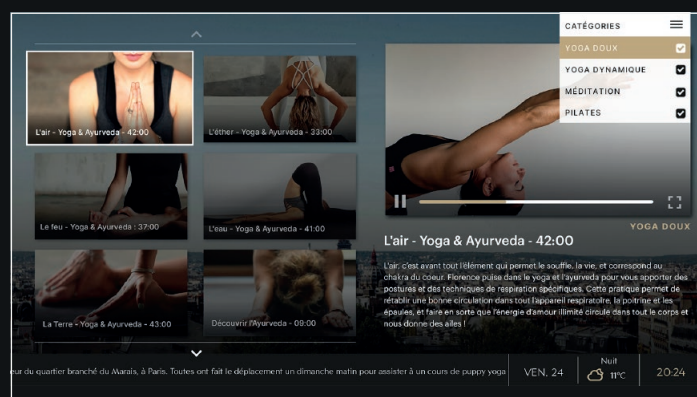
CATÉGORIES

YOGA DOUX

YOGA DYNAMIQUE

MÉDITATION

PILATES

L'air - Yoga & Ayurveda - 42:00

L'éther - Yoga & Ayurveda - 33:00

Le feu - Yoga & Ayurveda : 37:00

L'eau - Yoga & Ayurveda - 41:00

La Terre - Yoga & Ayurveda - 43:00

Découvrir l'Ayurveda - 09:00

YOGA DOUX

L'air - Yoga & Ayurveda - 42:00

L'air, c'est avant tout l'élément qui permet le souffle, la vie, et correspond au chakra du coeur. Florence puise dans le yoga et l'ayurveda pour vous apporter des postures et des techniques de respiration spécifiques. Cette pratique permet de rétablir une bonne circulation dans tout l'appareil respiratoire, la poitrine et les épaules, et faire en sorte que l'énergie d'amour illimité circule dans tout le corps et nous donne des ailes !

eur du quartier branché du Marais, à Paris. Toutes ont fait le déplacement un dimanche matin pour assister à un cours de puppy yoga

VEN. 24

Nuit

11°C

20:24